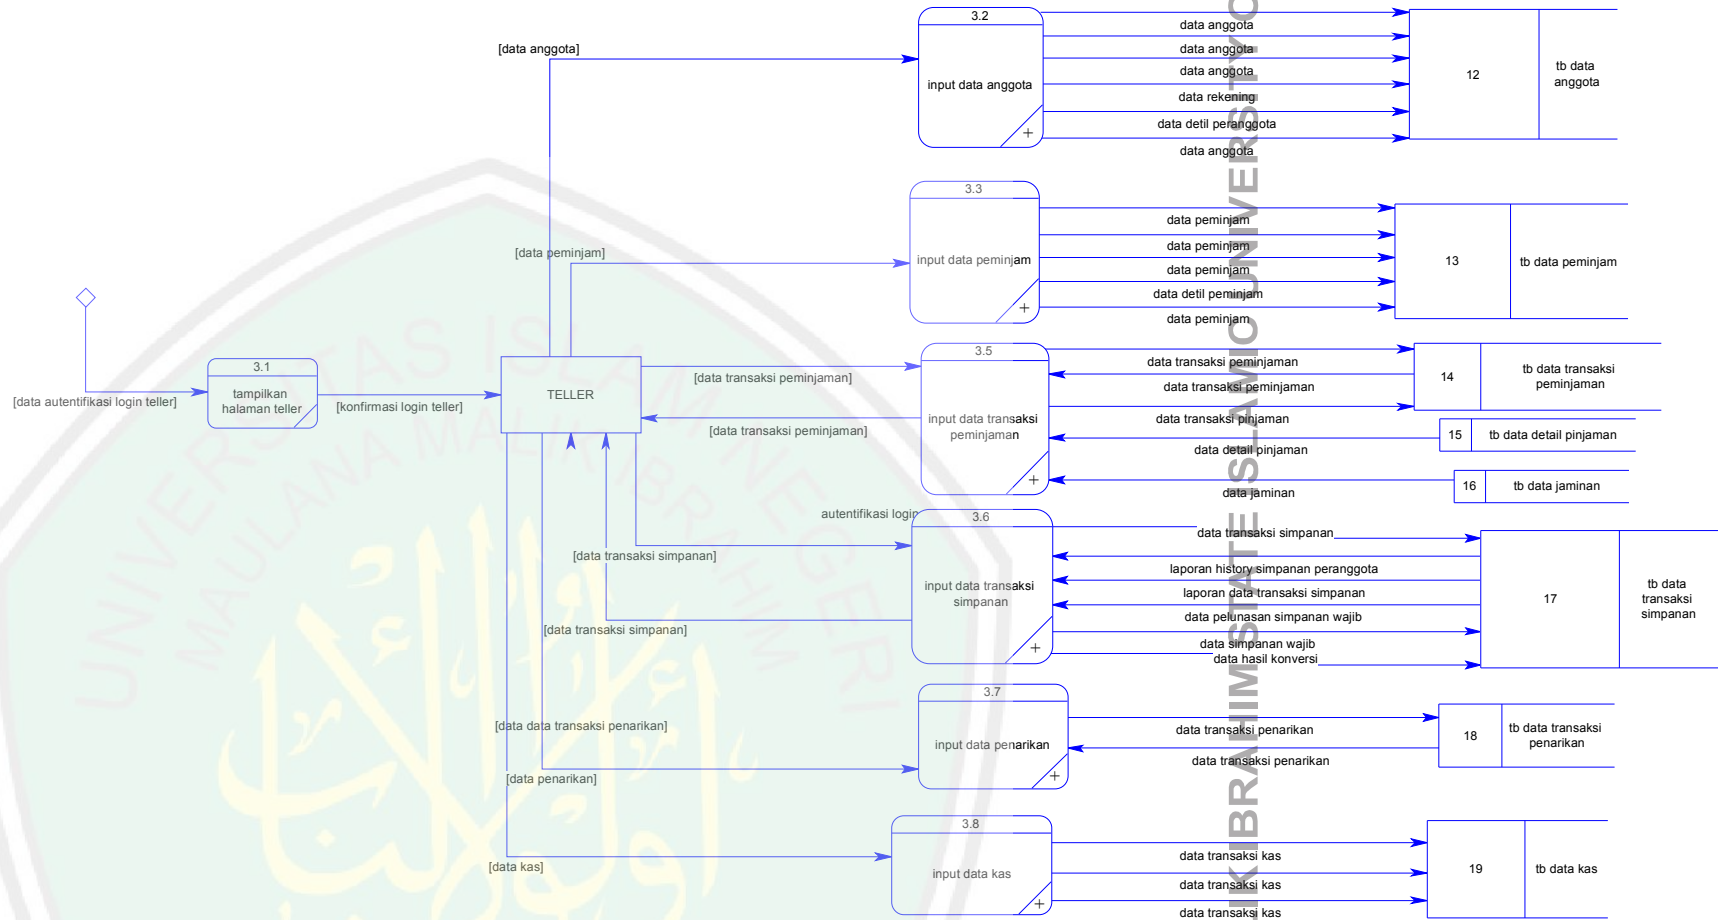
[data anggota]

3.2
input data anggota
+

data anggota
data anggota
data anggota
data rekening
data detil peranggota
data anggota

12
tb data anggota

3.3
input data peminjam
+

[data peminjam]

data peminjam
data peminjam
data peminjam
data detil peminjam
data peminjam

13
tb data peminjam

[data autentifikasi login teller]

3.1
tampilkan halaman teller

[konfirmasi login teller]

TELLER

[data transaksi peminjaman]
[data transaksi peminjaman]

3.5
input data transaksi peminjaman
+

data transaksi peminjaman
data transaksi peminjaman
data transaksi pinjaman
data detail pinjaman
data jaminan

14
tb data transaksi peminjaman

15
tb data detail pinjaman

16
tb data jaminan

autentifikasi login

3.6
input data transaksi simpanan
+

[data transaksi simpanan]
[data transaksi simpanan]

data transaksi simpanan
laporan history simpanan peranggota
laporan data transaksi simpanan
data pelunasan simpanan wajib
data simpanan wajib
data hasil konversi

17
tb data transaksi simpanan

3.7
input data penarikan
+

[data data transaksi penarikan]
[data penarikan]

data transaksi penarikan
data transaksi penarikan

18
tb data transaksi penarikan

3.8
input data kas
+

[data kas]

data transaksi kas
data transaksi kas
data transaksi kas

19
tb data kas

UNIVERSITAS ISLAM NEGERI MAULANA MALIK IBRAHIM
MAULANA MALIK IBRAHIM STATE ISLAMIC UNIVERSITY